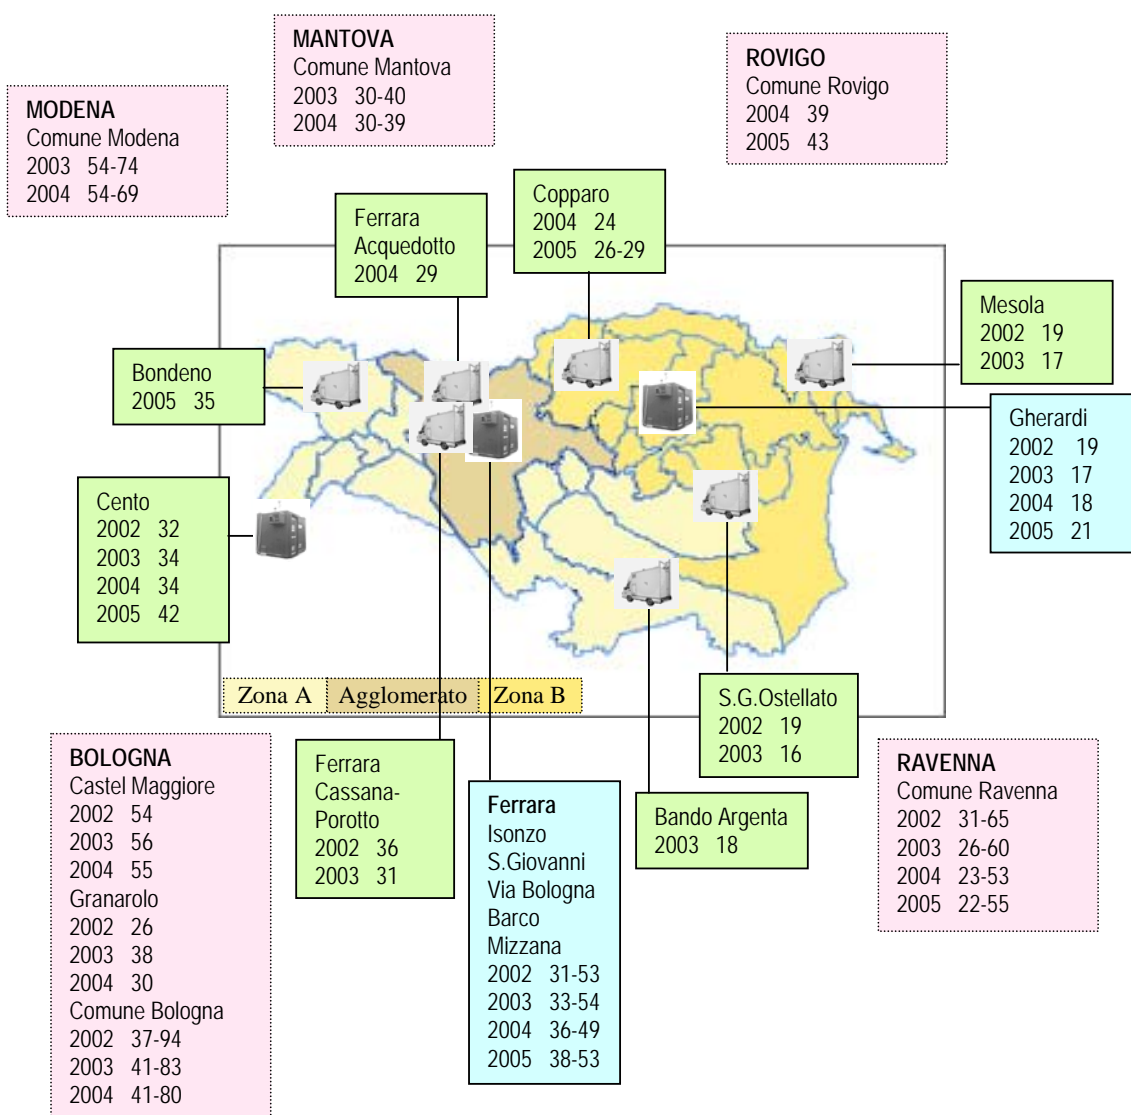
MANTOVA
Comune Mantova
2003 30-40
2004 30-39

ROVIGO
Comune Rovigo
2004 39
2005 43

MODENA
Comune Modena
2003 54-74
2004 54-69

Ferrara
Acquedotto
2004 29

Copparo
2004 24
2005 26-29

Mesola
2002 19
2003 17

Bondeno
2005 35

Gherardi
2002 19
2003 17
2004 18
2005 21

Cento
2002 32
2003 34
2004 34
2005 42

Zona A | Agglomerato | Zona B

S.G.Ostellato
2002 19
2003 16

BOLOGNA
Castel Maggiore
2002 54
2003 56
2004 55
Granarolo
2002 26
2003 38
2004 30
Comune Bologna
2002 37-94
2003 41-83
2004 41-80

Ferrara
Cassana-Porotto
2002 36
2003 31

Ferrara
Isonzo
S.Giovanni
Via Bologna
Barco
Mizzana
2002 31-53
2003 33-54
2004 36-49
2005 38-53

Bando Argenta
2003 18

RAVENNA
Comune Ravenna
2002 31-65
2003 26-60
2004 23-53
2005 22-55